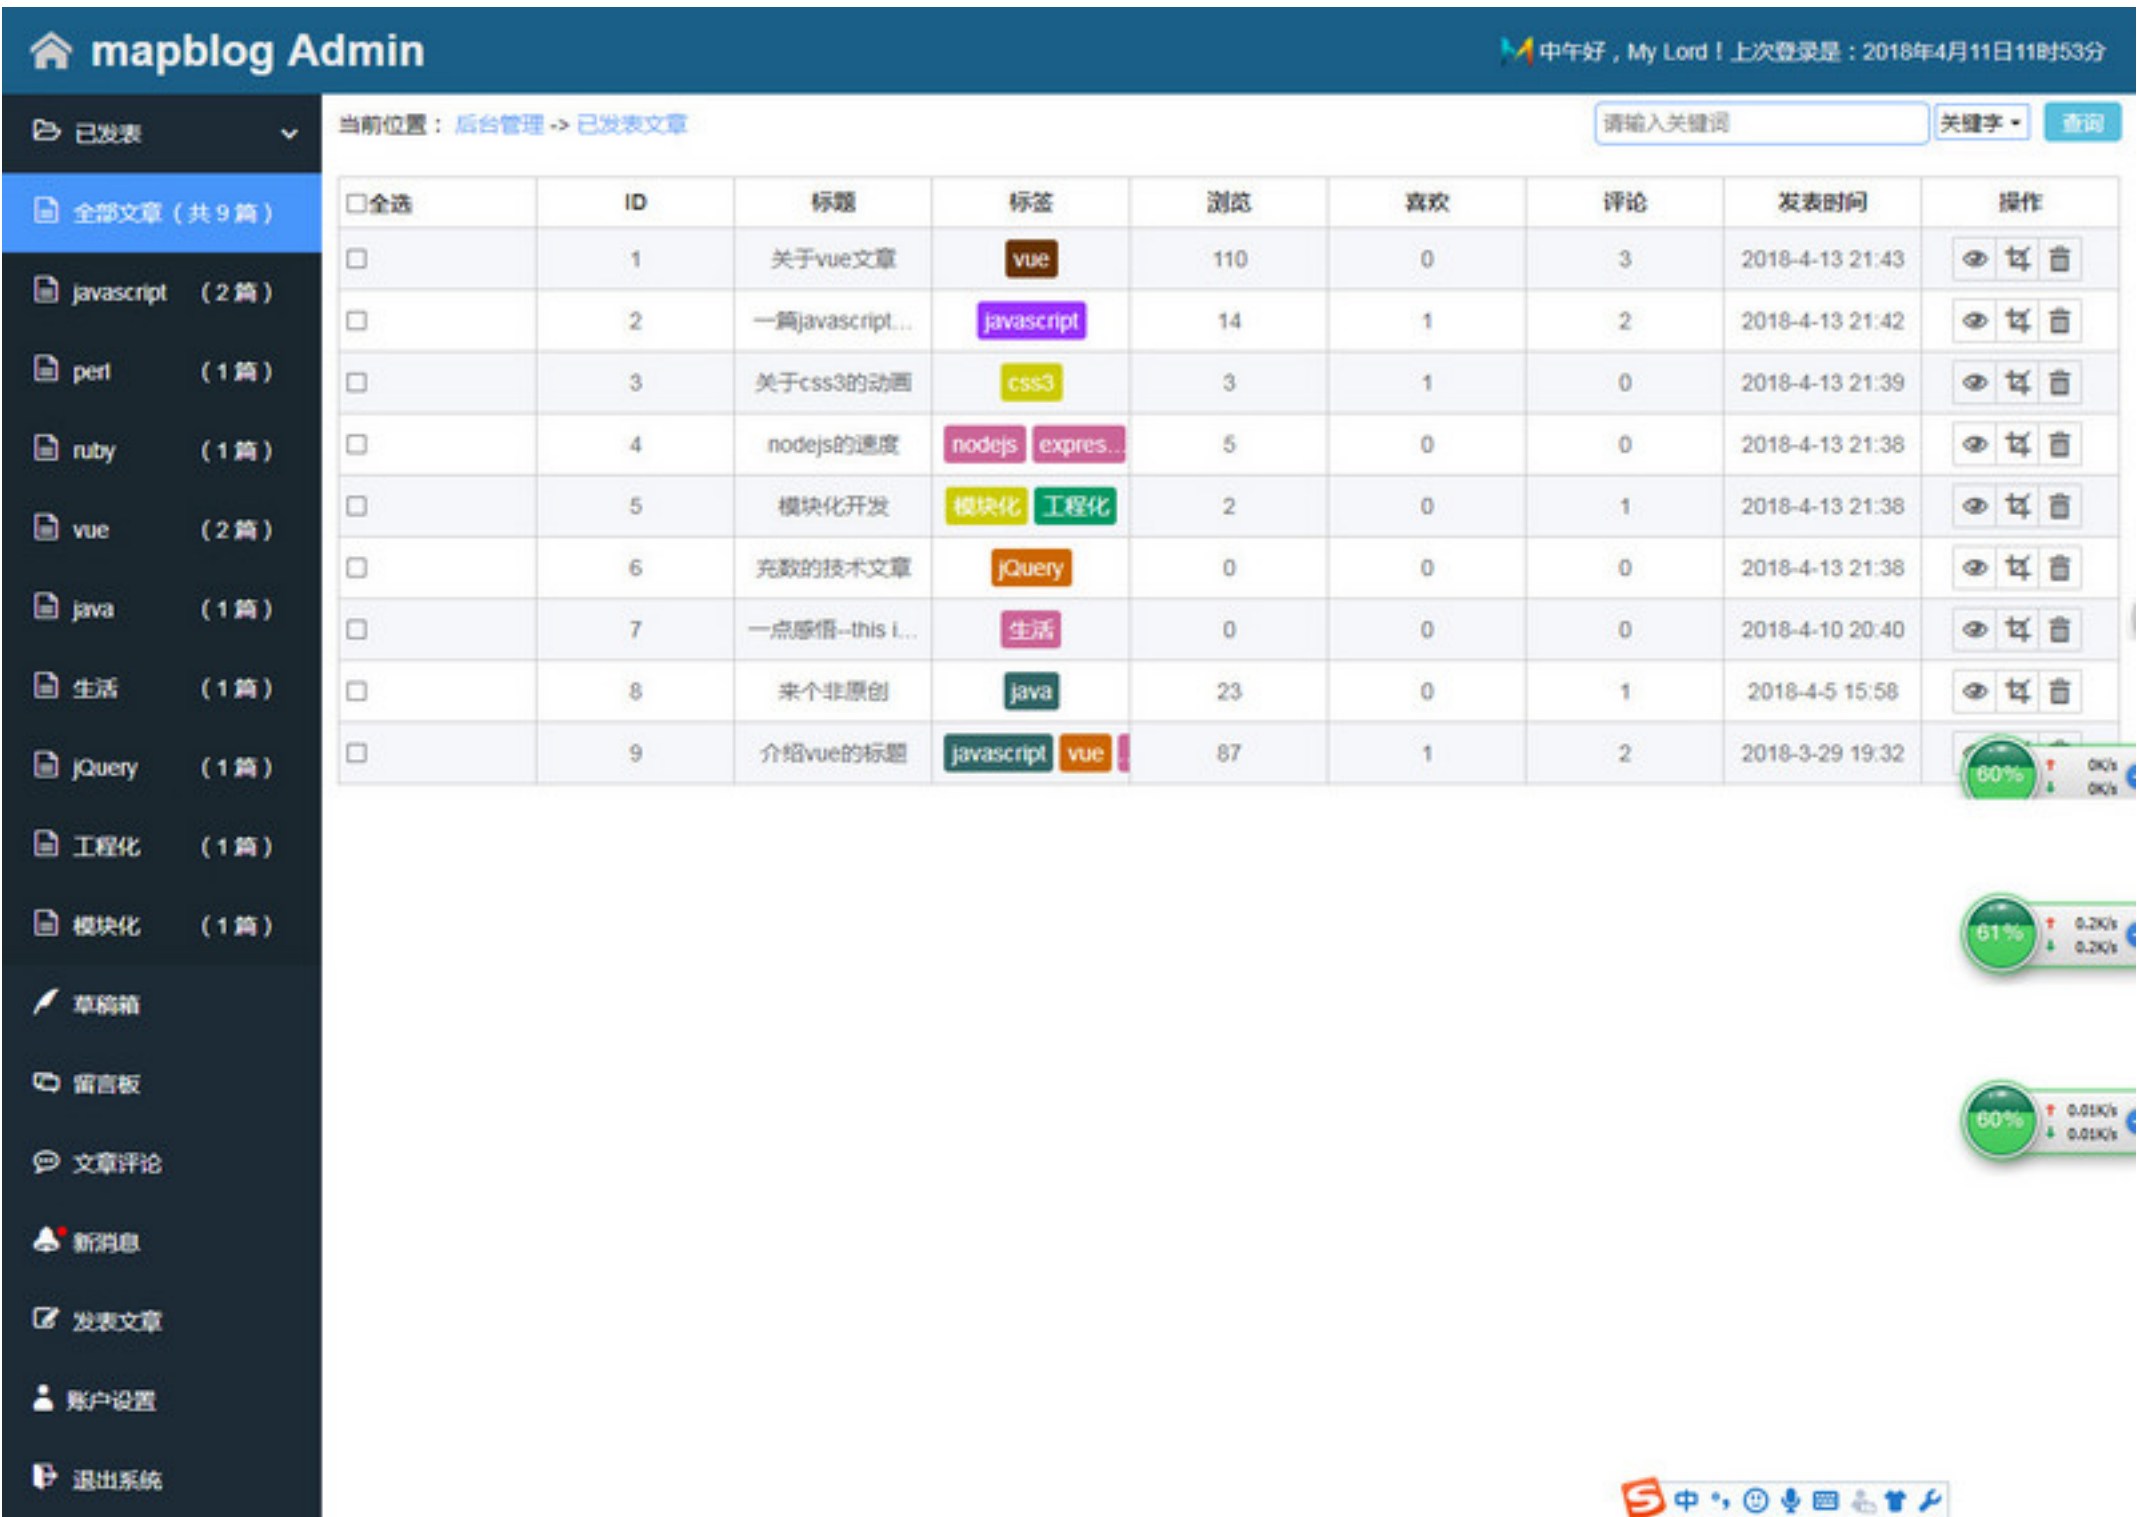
mapblog Admin

中午好，My Lord！上次登录是：2018年4月11日11时53分

已发表

全部文章（共 9 篇）

javascript （2 篇）

perl （1 篇）

ruby （1 篇）

vue （2 篇）

java （1 篇）

生活 （1 篇）

jQuery （1 篇）

工程化 （1 篇）

模块化 （1 篇）

草稿箱

留言板

文章评论

新消息

发表文章

账户设置

退出系统

当前位置： 后台管理 -> 已发表文章

请输入关键词 关键字 查询

| 全选 | ID | 标题 | 标签 | 浏览 | 喜欢 | 评论 | 发表时间 | 操作 |
|---|---|---|---|---|---|---|---|---|
| | 1 | 关于vue文章 | vue | 110 | 0 | 3 | 2018-4-13 21:43 | |
| | 2 | 一篇javascript... | javascript | 14 | 1 | 2 | 2018-4-13 21:42 | |
| | 3 | 关于css3的动画 | css3 | 3 | 1 | 0 | 2018-4-13 21:39 | |
| | 4 | nodejs的速度 | nodejs expres... | 5 | 0 | 0 | 2018-4-13 21:38 | |
| | 5 | 模块化开发 | 模块化 工程化 | 2 | 0 | 1 | 2018-4-13 21:38 | |
| | 6 | 充数的技术文章 | jQuery | 0 | 0 | 0 | 2018-4-13 21:38 | |
| | 7 | 一点感悟--this i... | 生活 | 0 | 0 | 0 | 2018-4-10 20:40 | |
| | 8 | 来个非原创 | java | 23 | 0 | 1 | 2018-4-5 15:58 | |
| | 9 | 介绍vue的标题 | javascript vue | 87 | 1 | 2 | 2018-3-29 19:32 | |

60% 0K/s 0K/s

61% 0.2K/s 0.2K/s

60% 0.01K/s 0.01K/s

中